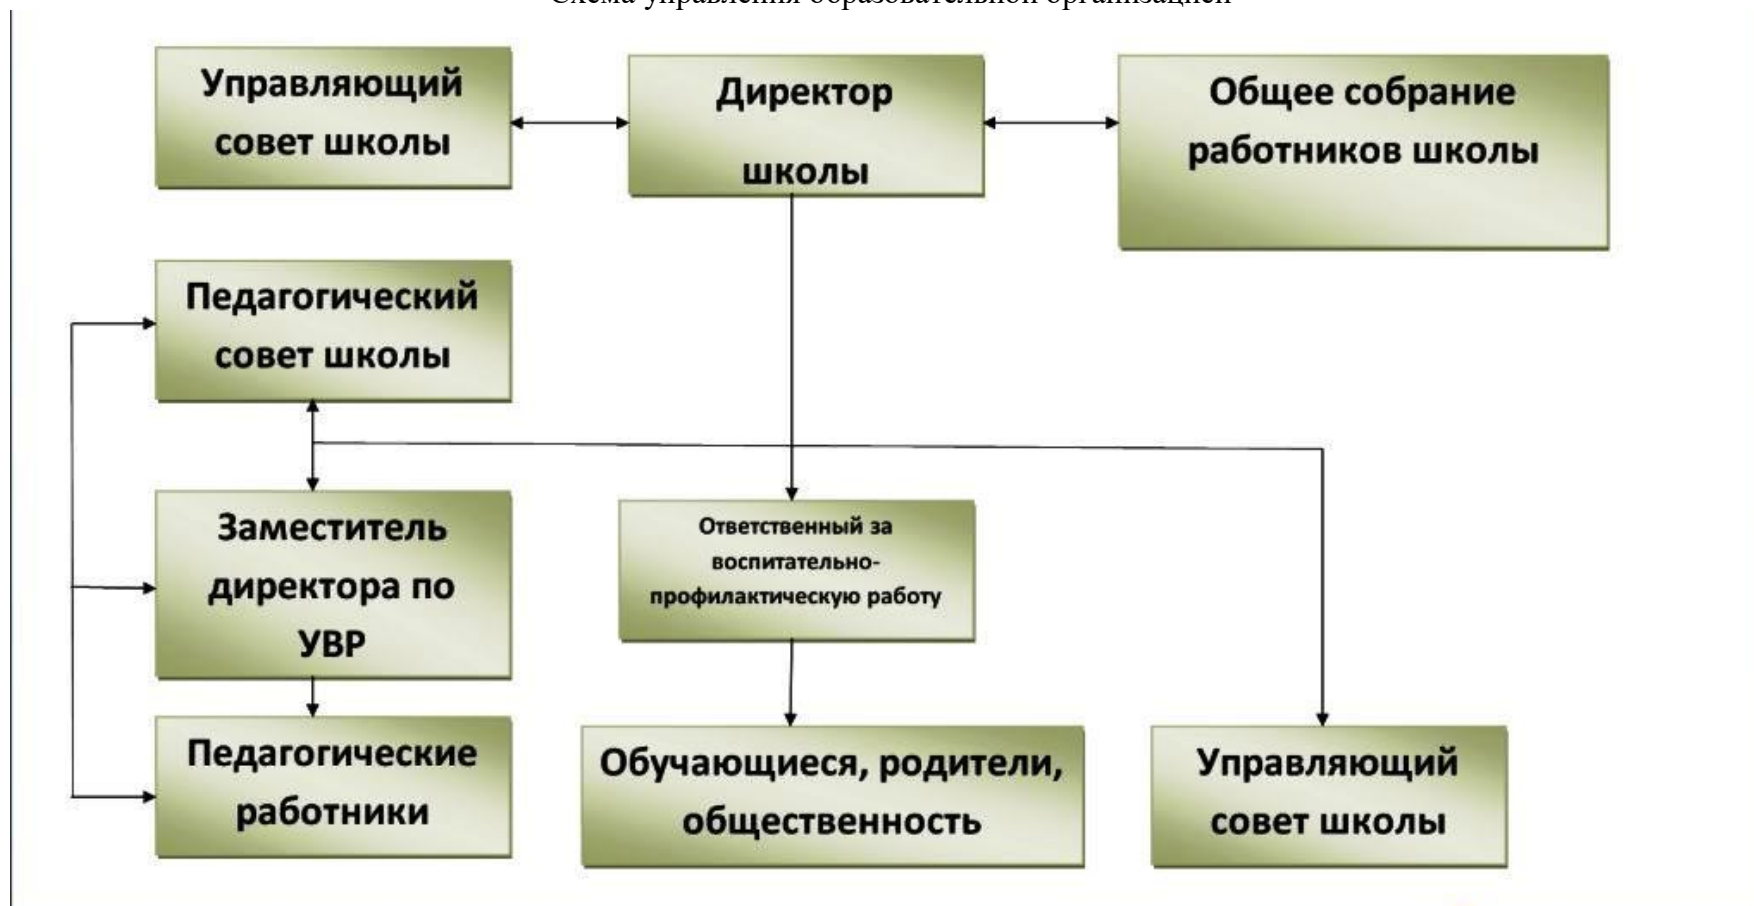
Схема управления образовательной организацией

Управляющий совет школы

Директор школы

Общее собрание работников школы

Педагогический совет школы

Заместитель директора по УВР

Ответственный за воспитательно-профилактическую работу

Педагогические работники

Обучающиеся, родители, общественность

Управляющий совет школы